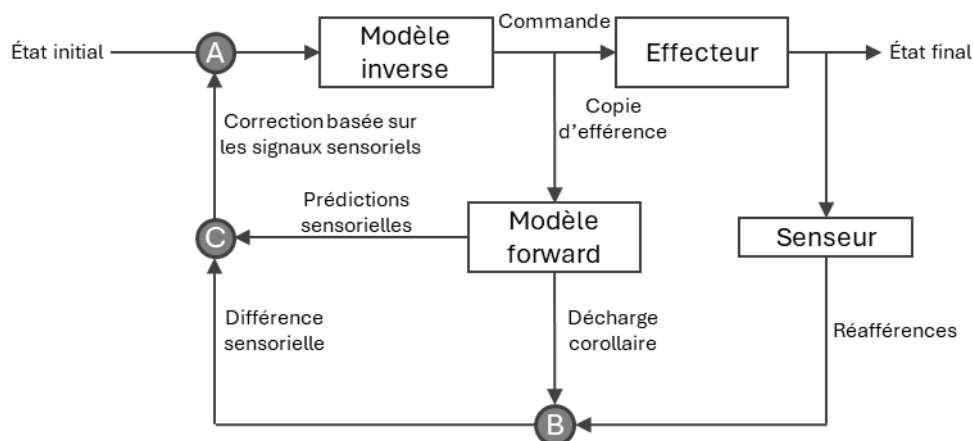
État initial

A

Modèle inverse

Commande

Effecteur

État final

Correction basée sur les signaux sensoriels

Copie d'efférence

Prédictions sensorielles

C

Modèle forward

Senseur

Différence sensorielle

Décharge corollaire

Réafférences

B